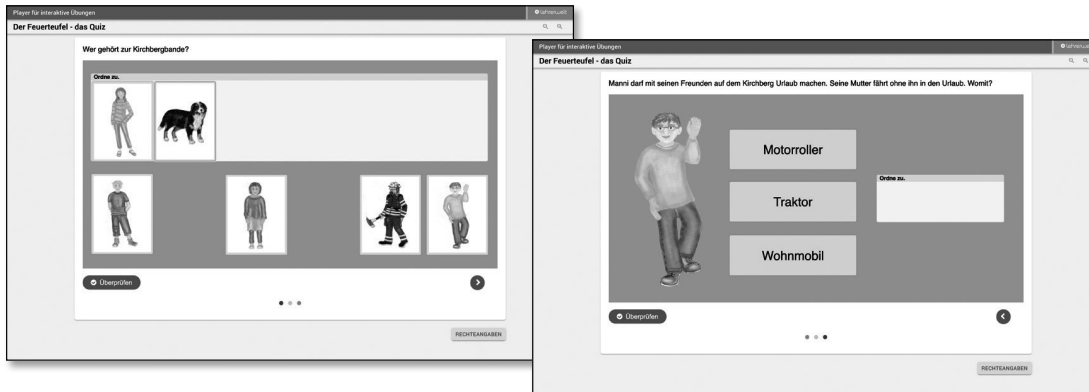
Player für interaktive Übungen
lehrmusik
Der Feuerteufel - das Quiz

Wer gehört zur Kirchbergbande?

Ordne zu.

Überprüfen

RECHTEANGABEN

Player für interaktive Übungen
lehrmusik
Der Feuerteufel - das Quiz

Manni darf mit seinen Freunden auf dem Kirchberg Urlaub machen. Seine Mutter fährt ohne ihn in den Urlaub. Womit?

Motorroller

Traktor

Wohnmobil

Ordne zu.

Überprüfen

RECHTEANGABEN